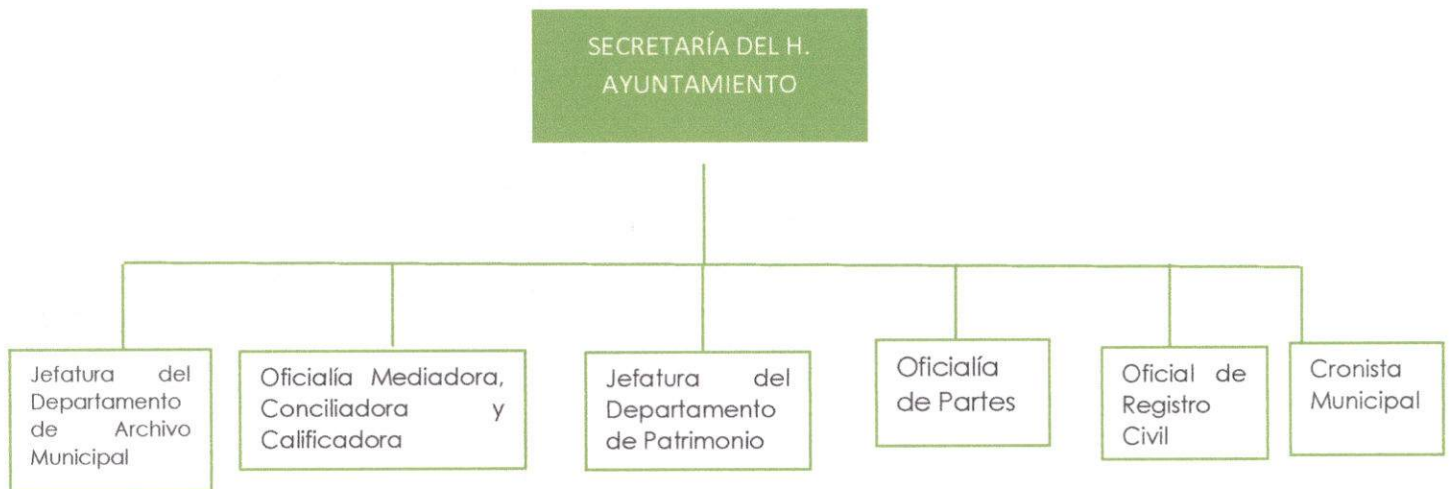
SECRETARÍA DEL H. AYUNTAMIENTO

Jefatura del Departamento de Archivo Municipal

Oficialía Mediadora, Conciliadora y Calificadora

Jefatura del Departamento de Patrimonio

Oficialía de Partes

Oficial de Registro Civil

Cronista Municipal